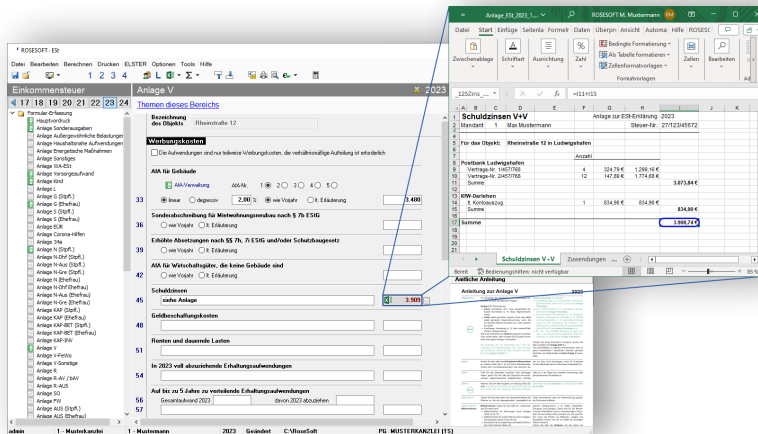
ROSESOFT - ESt

Datei Bearbeiten Berechnen Drucken ELSTER Optionen Tools Hilfe

1 2 3 4

Einkommensteuer

17 18 19 20 21 22 23 24

Formular-Erfassung
Hauptvordruck
Anlage Sonderausgaben
Anlage Außergewöhnliche Belastungen
Anlage Haushaltsnahe Aufwendungen
Anlage Energetische Maßnahmen
Anlage Sonstiges
Anlage WA-ESt
Anlage Vorsorgeaufwand
Anlage Kind
Anlage Unterhalt
Anlage L
Anlage G (Stpfl.)
Anlage G (Ehefrau)
Anlage S (Stpfl.)
Anlage S (Ehefrau)
Anlage EÜR
Anlage Corona-Hilfen
Anlage 34a
Anlage N (Stpfl.)
Anlage N (Ehefrau)
Anlage N-Dhf (Stpfl.)
Anlage N-Aus (Stpfl.)
Anlage N-Gre (Stpfl.)
Anlage N (Ehefrau)
Anlage N-Dhf (Ehefrau)
Anlage N-Aus (Ehefrau)
Anlage N-Gre (Ehefrau)
Anlage KAP (Stpfl.)
Anlage KAP (Ehefrau)
Anlage KAP-BET
Anlage KAP-INV
Anlage V
Anlage V-FeWo
Anlage V-Sonstige
Anlage R
Anlage R-AV / bAV
Anlage R-AUS
Anlage SO
Anlage FW
Anlage AUS (Stpfl.)
Anlage AUS (Ehefrau)

Anlage V 2023

Themen dieses Bereichs

Bezeichnung des Objekts Rheinstraße 12

Werbungskosten

Die Aufwendungen sind nur teilweise Werbungskosten, die verhältnismäßige Aufteilung ist erforderlich

AfA für Gebäude
AfA-Verwaltung AfA-Nr. 1 2 3 4 5
linear degressiv 2,00 % wie Vorjahr lt. Erläuterung
33 3.480

Sonderabschreibung für Mietwohnungsneubau nach § 7b EStG
36 wie Vorjahr lt. Erläuterung

Erhöhte Absetzungen nach §§ 7h, 7i EStG und/oder Schutzbaugesetz
39 wie Vorjahr lt. Erläuterung

AfA für Wirtschaftsgüter, die keine Gebäude sind
42 wie Vorjahr lt. Erläuterung

Schuldzinsen
45 siehe Anlage 3.909

Geldbeschaffungskosten
48

Renten und dauernde Lasten
51

In 2023 voll abzuziehende Erhaltungsaufwendungen
53

Auf bis zu 5 Jahre zu verteilende Erhaltungsaufwendungen
56 Gesamtaufwand 2023 davon 2023 abzuziehen
57

admin 1 - Musterkanzlei 1 - Mustermann 2023 Geändert C:\RoseSoft PG MUSTERKANZLEI [TS]

Anlage_ESt_2023_1... ROSESOFT M. Mustermann

Datei Start Einfüge Seitenla Formel Daten Überprü Ansicht Automa Hilfe ROSESO

Zwischenablage Schriftart Ausrichtung Zahl Bedingte Formatierung Als Tabelle formatieren Zellenformatvorlagen Formatvorlagen Zellen Bearbeiten Ad

_125Zins_... =I11+I15

| | A | B | C | D | E | F | G | H | I |
|---|---|---|---|---|---|---|---|---|---|
| 1 | Schuldzinsen V+V | | | | | Anlage zur ESt-Erklärung | | 2023 | |
| 2 | Mandant | 1 | Max Mustermann | | | | Steuer-Nr.: | 27/123/45672 | |
| 4 | Für das Objekt: | | Rheinstraße 12 in Ludwigshafen | | | | | | |
| 5 | | | | | | Anzahl | | | |
| 7 | Postbank Ludwigshafen | | | | | | | | |
| 9 | Vertrags-Nr: 1467/768 | | | | | 4 | 324,79 € | 1.299,16 € | |
| 10 | Vertrags-Nr: 2467/768 | | | | | 12 | 147,89 € | 1.774,68 € | |
| 11 | Summe | | | | | | | | 3.073,84 € |
| 13 | KfW-Darlehen | | | | | | | | |
| 14 | lt. Kontoauszug | | | | | 1 | 834,90 € | 834,90 € | |
| 15 | Summe | | | | | | | | 834,90 € |
| 17 | Summe | | | | | | | | 3.908,74 € |

Schuldzinsen V+V Zuwendungen

Bereit Bedienungshilfen: nicht verfügbar 85 %

Amtliche Anleitung

Anleitung zur Anlage V 2023